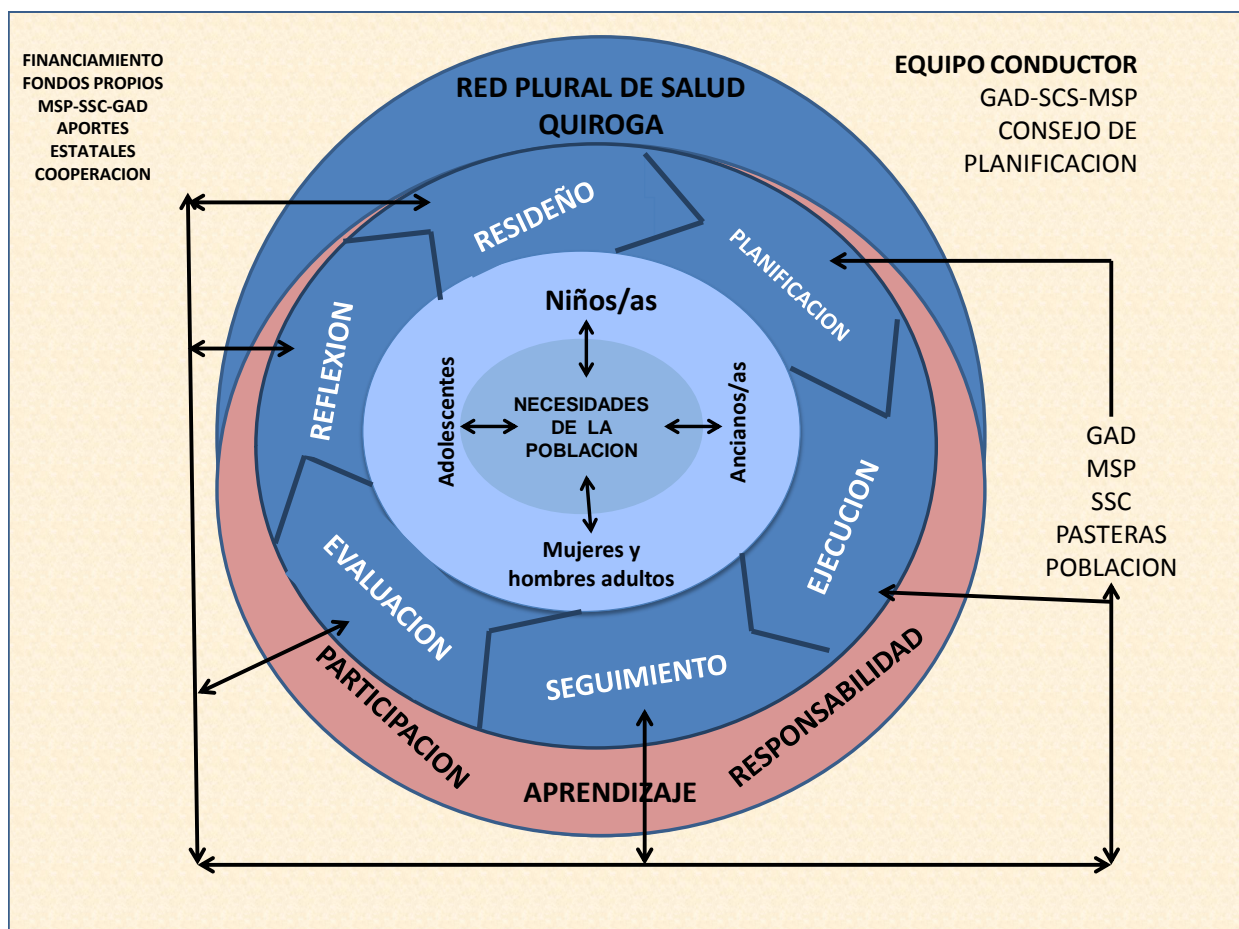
FINANCIAMIENTO
FONDOS PROPIOS
MSP-SSC-GAD
APORTES
ESTATALES
COOPERACION

RED PLURAL DE SALUD
QUIROGA

EQUIPO CONDUCTOR
GAD-SCS-MSP
CONSEJO DE
PLANIFICACION

RESIDEÑO

PLANIFICACION

REFLEXION

Niños/as

Adolescentes

NECESIDADES DE LA POBLACION

Ancianos/as

Mujeres y hombres adultos

EJECUCION

EVALUACION

SEGUIMIENTO

GAD
MSP
SSC
PASTERAS
POBLACION

PARTICIPACION

RESPONSABILIDAD

APRENDIZAJE